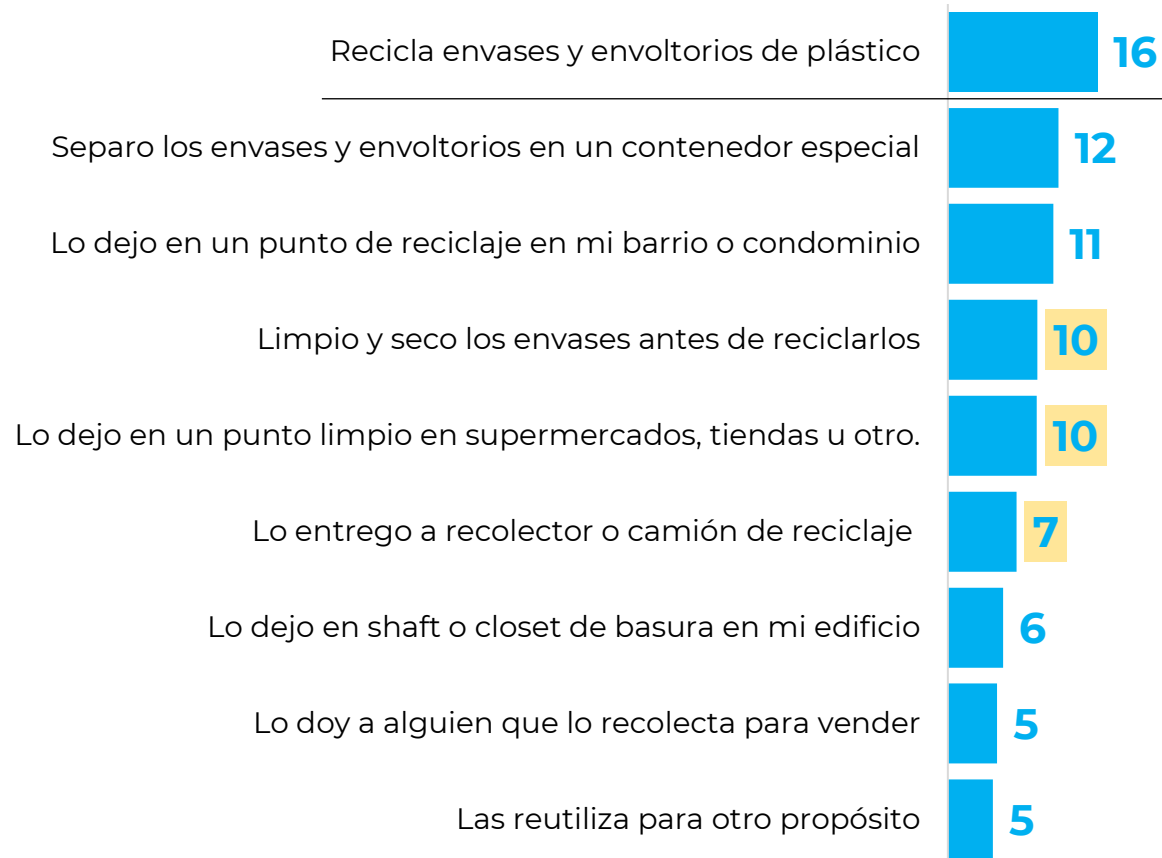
| | |
|---|---|
| Recicla envases y envoltorios de plástico | 16 |
| Separo los envases y envoltorios en un contenedor especial | 12 |
| Lo dejo en un punto de reciclaje en mi barrio o condominio | 11 |
| Limpio y seco los envases antes de reciclarlos | 10 |
| Lo dejo en un punto limpio en supermercados, tiendas u otro. | 10 |
| Lo entrego a recolector o camión de reciclaje | 7 |
| Lo dejo en shaft o closet de basura en mi edificio | 6 |
| Lo doy a alguien que lo recolecta para vender | 5 |
| Las reutiliza para otro propósito | 5 |